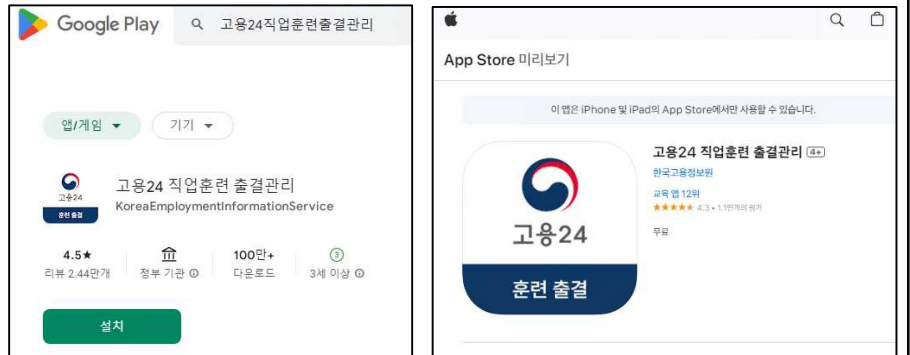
Google Play

고용24직업훈련출결관리

앱/게임 ▾

기기 ▾

고용24
훈련 출결

고용24 직업훈련 출결관리

KoreaEmploymentInformationService

4.5★
리뷰 2.44만개

정부 기관 ⓘ

100만+
다운로드

3
3세 이상 ⓘ

설치

App Store 미리보기

이 앱은 iPhone 및 iPad의 App Store에서만 사용할 수 있습니다.

고용24
훈련 출결

고용24 직업훈련 출결관리 4+

한국고용정보원

교육 앱 12위

★★★★★ 4.3 • 1.1만개의 평가

무료